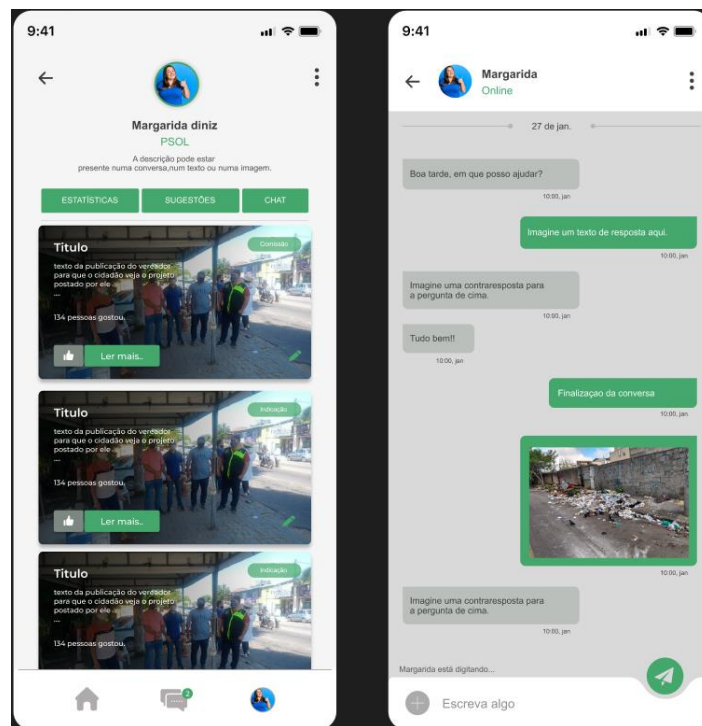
9:41

Margarida diniz
PSOL
A descrição pode estar presente numa conversa,num texto ou numa imagem.

ESTATÍSTICAS
SUGESTÕES
CHAT

Titulo
Comissão
texto da publicação do vereador para que o cidadão veja o projeto postado por ele
...
134 pessoas gostou.
Ler mais..

Titulo
Indicação
texto da publicação do vereador para que o cidadão veja o projeto postado por ele
...
134 pessoas gostou.
Ler mais..

Titulo
Indicação
texto da publicação do vereador para que o cidadão veja o projeto postado por ele
...
134 pessoas gostou.

2

9:41
Margarida
Online

27 de jan.

Boa tarde, em que posso ajudar?
10:00, jan

Imagine um texto de resposta aqui.
10:00, jan

Imagine uma contraresposta para a pergunta de cima.
10:00, jan

Tudo bem!!
10:00, jan

Finalizaçao da conversa
10:00, jan

10:00, jan

Imagine uma contraresposta para a pergunta de cima.
10:00, jan

Margarida está digitando...
Escreva algo